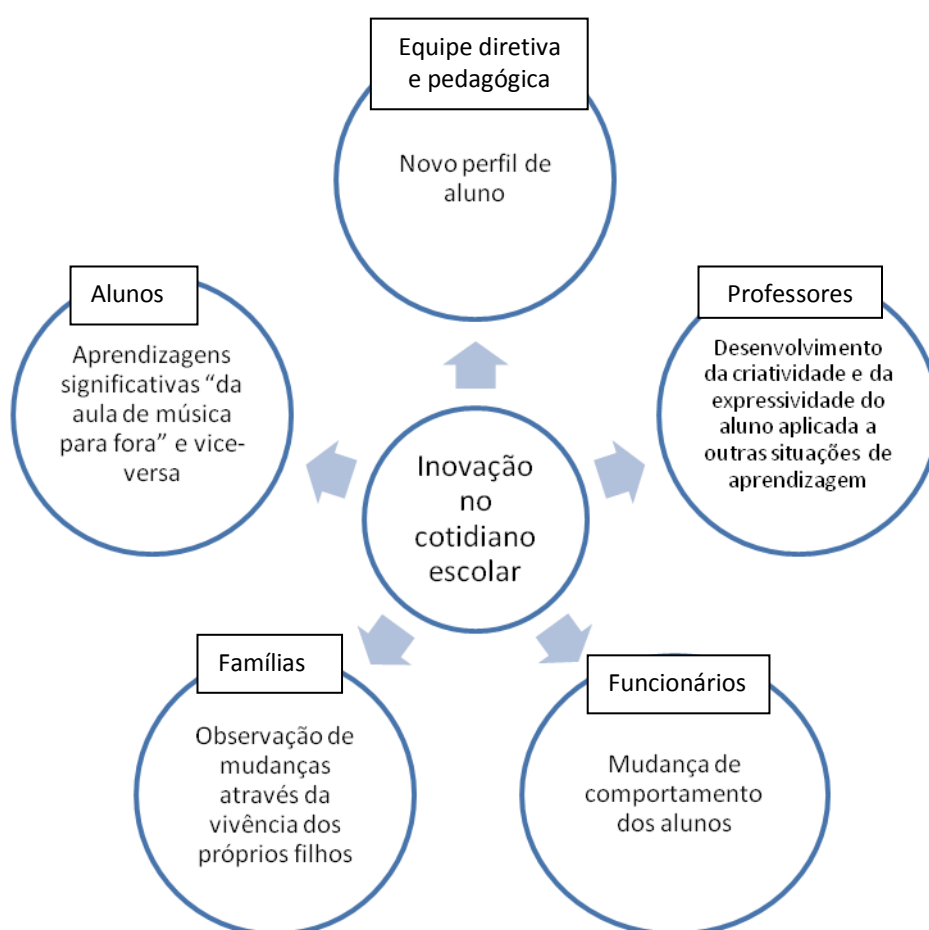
Equipe diretiva e pedagógica

Novo perfil de aluno

Alunos

Aprendizagens significativas “da aula de música para fora” e vice-versa

Professores

Desenvolvimento da criatividade e da expressividade do aluno aplicada a outras situações de aprendizagem

Inovação no cotidiano escolar

Famílias

Observação de mudanças através da vivência dos próprios filhos

Funcionários

Mudança de comportamento dos alunos